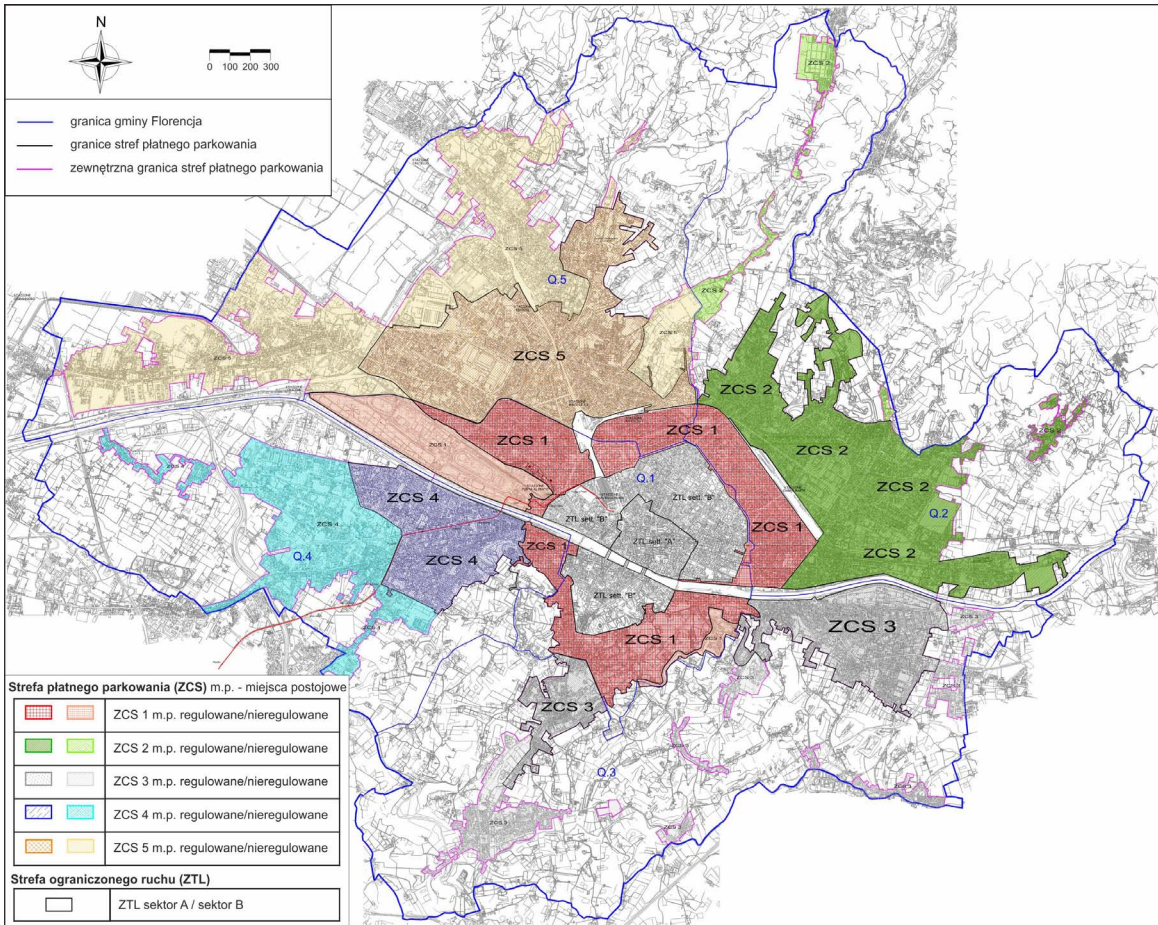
N

0 100 200 300

granica gminy Florencja
granice stref płatnego parkowania
zewnętrzna granica stref płatnego parkowania

ZCS 2
Q.5
ZCS 5
ZCS 5
ZCS 5
ZCS 2
ZCS 2
ZCS 1
ZCS 1
ZCS 1
ZCS 2
ZCS 2
ZCS 4
Q.1
ZTL sett. "B"
ZTL sett. "B"
ZTL sett. "A"
ZCS 1
Q.2
ZCS 4
Q.4
ZCS 4
ZCS 1
ZCS 2
ZTL sett. "B"
ZCS 1
ZCS 3
ZCS 3
Q.3

Strefa płatnego parkowania (ZCS) m.p. - miejsca postojowe
| | |
|---|---|
| | ZCS 1 m.p. regulowane/nieregulowane |
| | ZCS 2 m.p. regulowane/nieregulowane |
| | ZCS 3 m.p. regulowane/nieregulowane |
| | ZCS 4 m.p. regulowane/nieregulowane |
| | ZCS 5 m.p. regulowane/nieregulowane |

Strefa ograniczonego ruchu (ZTL)
| | |
|---|---|
| | ZTL sektor A / sektor B |